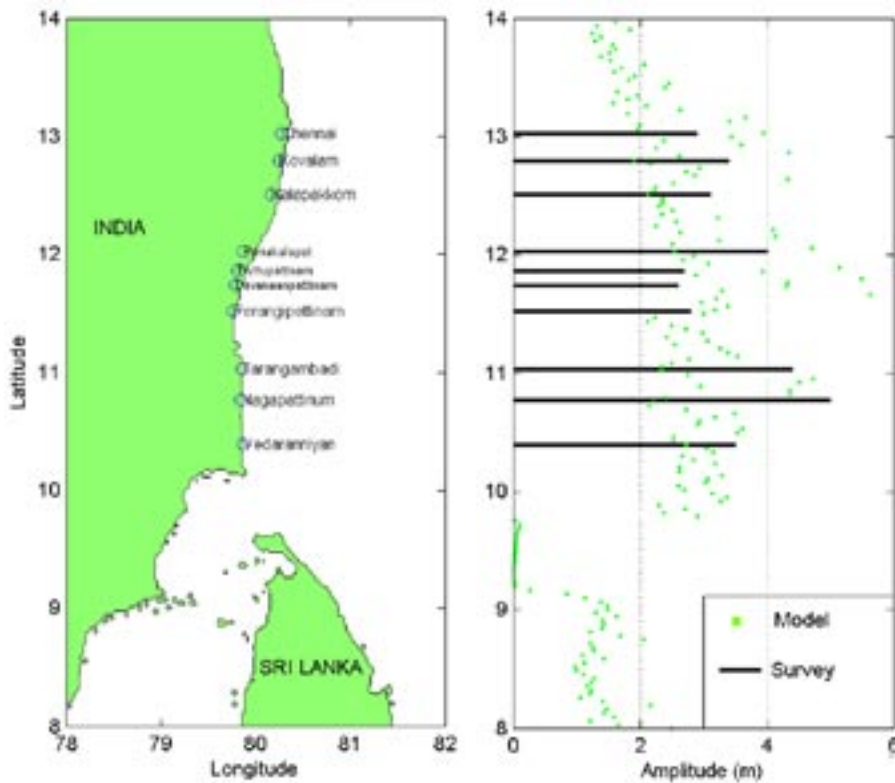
14
13
12
11
10
9
8
Latitude
78
79
80
81
82
Longitude
INDIA
SRI LANKA
Chennai
Kovalam
Kalpakkam
Pondicherry
Thirupattinam
Devanampattinam
Parangipettinam
Tarangambadi
Nagapattinam
Vedaranniyan

14
13
12
11
10
9
8
0
2
4
6
Amplitude (m)
Model
Survey